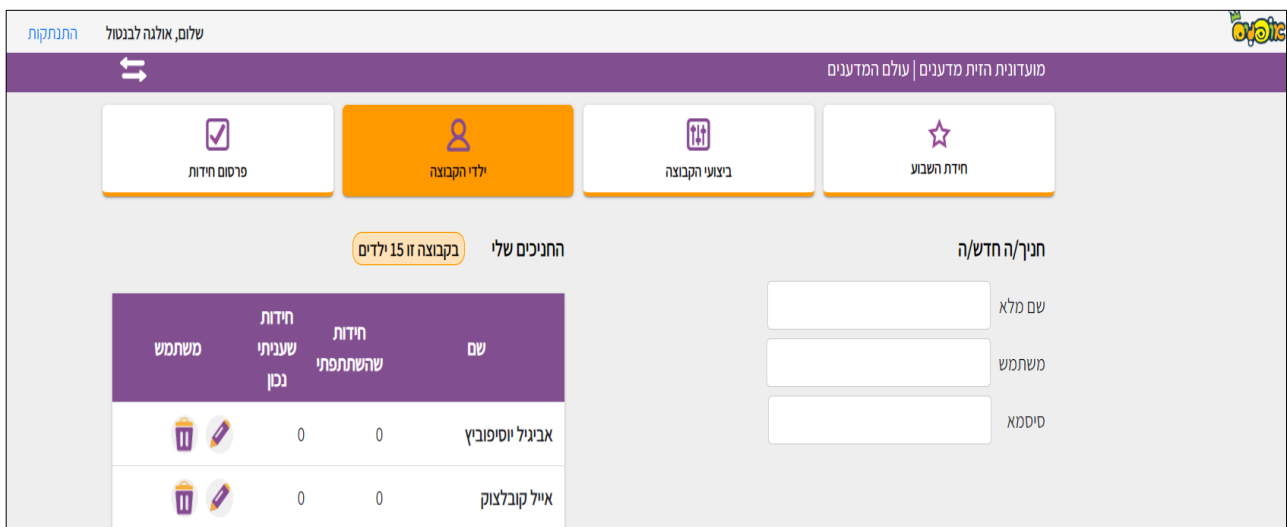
אופק

שלום, אולגה לבנטול
התנתקות

מועדונית הזית מדענים | עולם המדענים

חידת השבוע
ביצועי הקבוצה
ילדי הקבוצה
פרסום חידות

חניך/ה חדש/ה

שם מלא
משתמש
סיסמא

החניכים שלי
בקבוצה זו 15 ילדים

| שם | חידות שהשתתפתי | חידות שעניתי נכון | משתמש |
|---|---|---|---|
| אביגיל יוסיפוביץ | 0 | 0 | |
| אייל קובלצוק | 0 | 0 | |